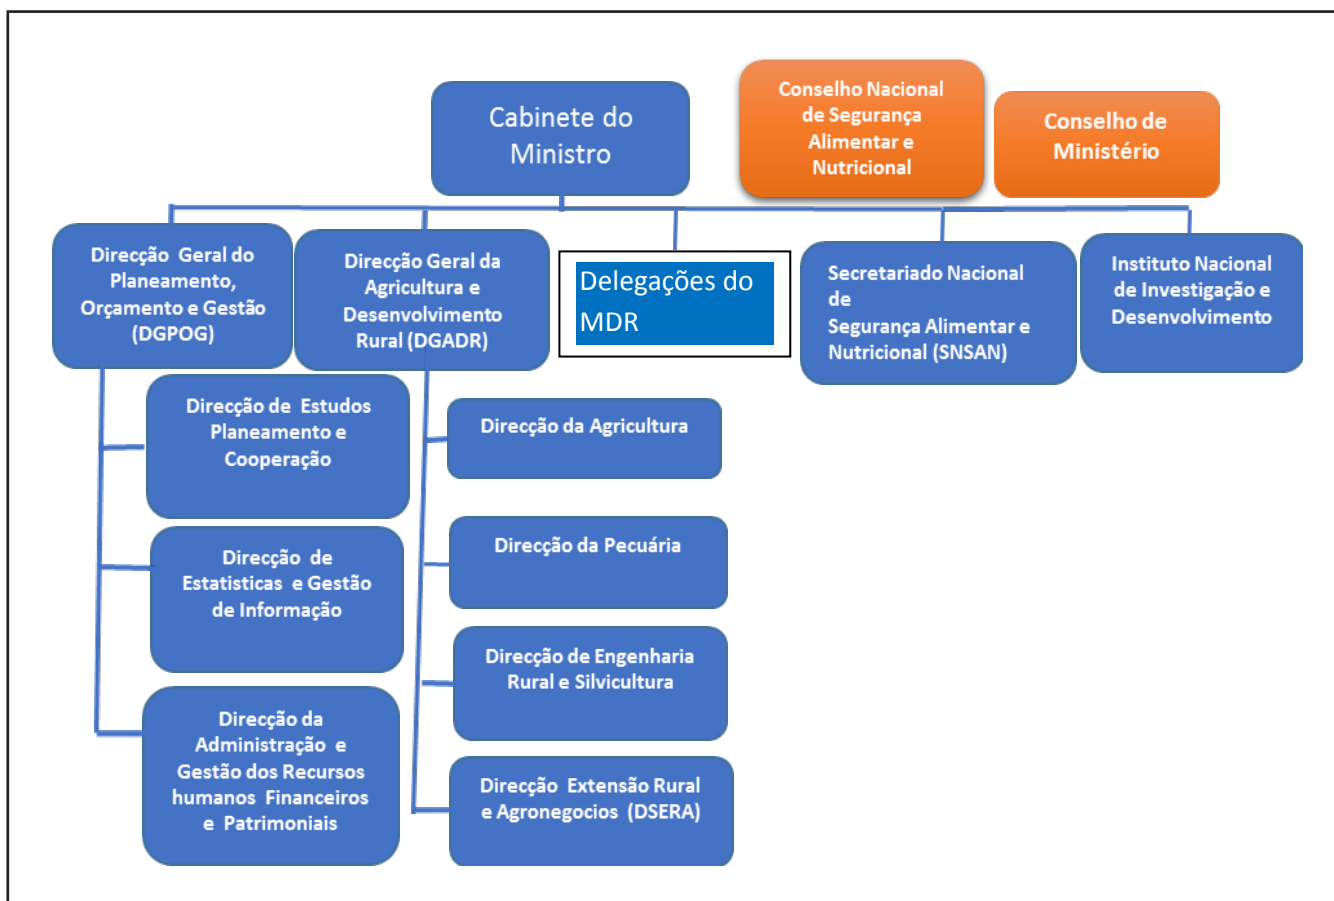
Cabinete do Ministro

Conselho Nacional de Segurança Alimentar e Nutricional

Conselho de Ministério

Direcção Geral do Planeamento, Orçamento e Gestão (DGPOG)

Direcção Geral da Agricultura e Desenvolvimento Rural (DGADR)

Delegações do MDR

Secretariado Nacional de Segurança Alimentar e Nutricional (SNSAN)

Instituto Nacional de Investigação e Desenvolvimento

Direcção de Estudos Planeamento e Cooperação

Direcção da Agricultura

Direcção da Pecuária

Direcção de Estatisticas e Gestão de Informação

Direcção de Engenharia Rural e Silvicultura

Direcção da Administração e Gestão dos Recursos humanos Financeiros e Patrimoniais

Direcção Extensão Rural e Agronegocios (DSERA)